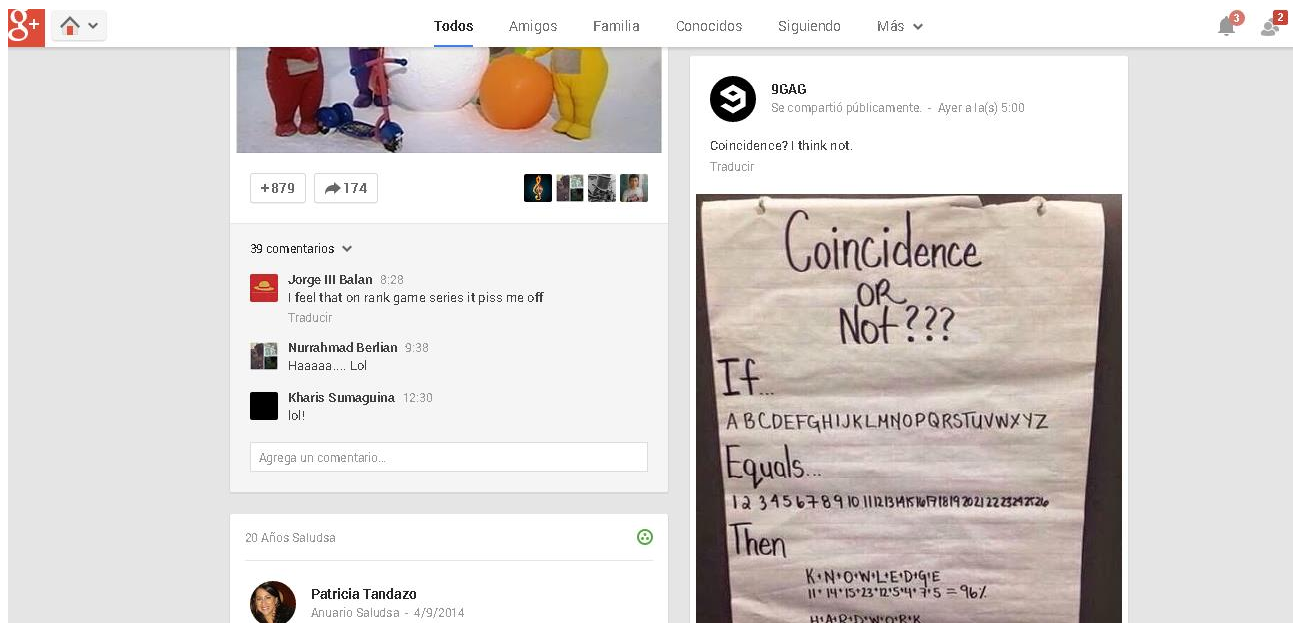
g+

Todos Amigos Familia Conocidos Siguiendo Más

3 2

+879 174

39 comentarios

Jorge III Balan 8:28
I feel that on rank game series it piss me off
Traducir

Nurrahmad Berlian 9:38
Haaaaa.... Lol

Kharis Sumaguina 12:30
lol!

Agrega un comentario...

20 Años Saludsa

Patricia Tandazo
Anuario Saludsa - 4/9/2014

9GAG
Se compartió públicamente. - Ayer a la(s) 5:00

Coincidence? I think not.
Traducir

Coincidence OR Not???

If...
A B C D E F G H I J K L M N O P Q R S T U V W X Y Z
Equals...
1 2 3 4 5 6 7 8 9 10 11 12 13 14 15 16 17 18 19 20 21 22 23 24 25 26
Then
K+N+O+W+L+E+D+G+E
11+14+15+23+12+5+4+7+5 = 96%
H+A+R+D+W+O+R+K